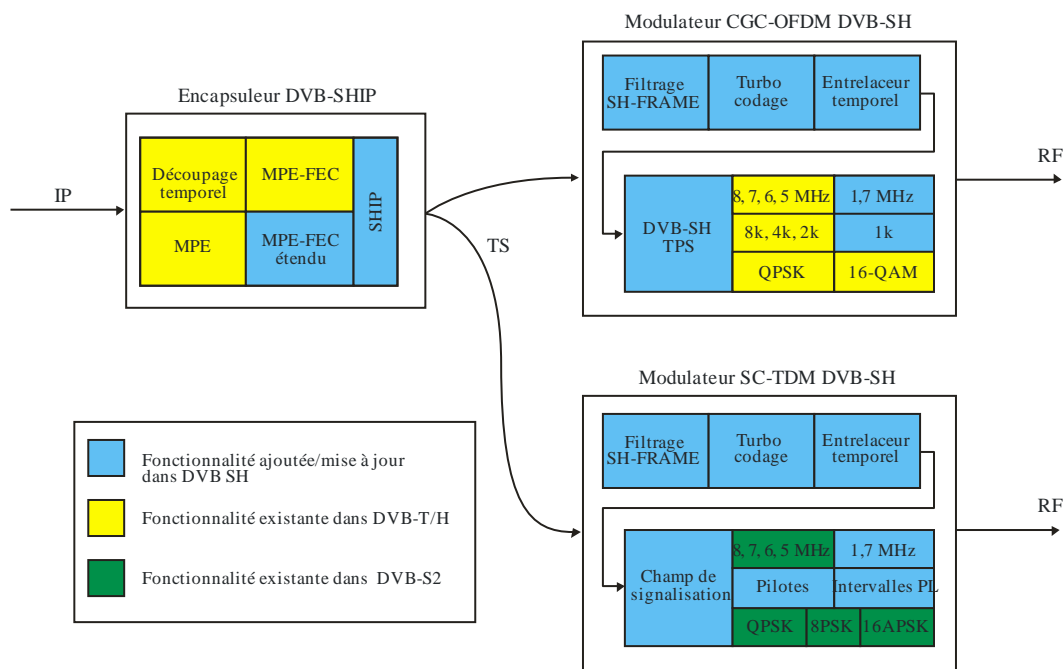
Modulateur CGC-OFDM DVB-SH

Encapsuleur DVB-SHIP

Découpage temporel

MPE-FEC

MPE

MPE-FEC étendu

SHIP

IP

TS

Filtrage SH-FRAME

Turbo codage

Entrelaceur temporel

RF

DVB-SH TPS

8, 7, 6, 5 MHz

1,7 MHz

8k, 4k, 2k

1k

QPSK

16-QAM

Modulateur SC-TDM DVB-SH

Filtrage SH-FRAME

Turbo codage

Entrelaceur temporel

RF

Champ de signalisation

8, 7, 6, 5 MHz

1,7 MHz

Pilotes

Intervalles PL

QPSK

8PSK

16APSK

Fonctionnalité ajoutée/mise à jour dans DVB SH

Fonctionnalité existante dans DVB-T/H

Fonctionnalité existante dans DVB-S2